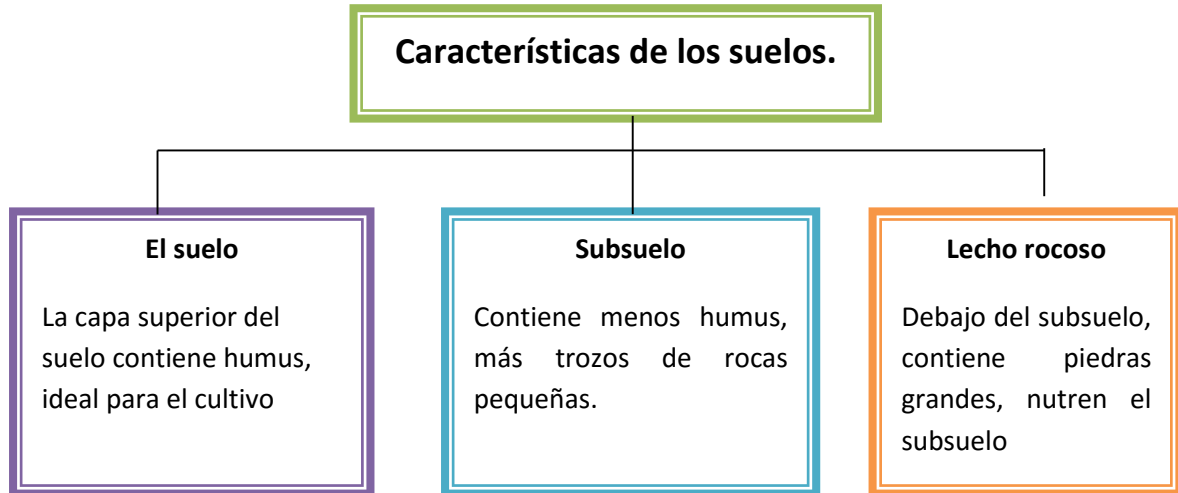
Características de los suelos.

El suelo

La capa superior del suelo contiene humus, ideal para el cultivo

Subsuelo

Contiene menos humus, más trozos de rocas pequeñas.

Lecho rocoso

Debajo del subsuelo, contiene piedras grandes, nutren el subsuelo